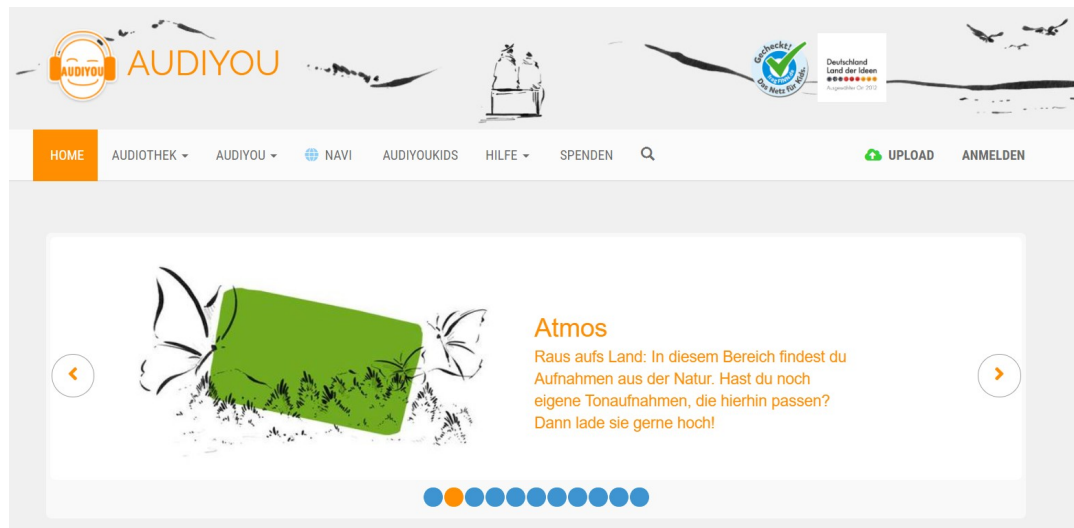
AUDIYOU AUDIYOU

Gecheckt! Das Netz für Kids

Deutschland Land der Ideen
Ausgewählter Ort 2012

HOME AUDIOTHEK AUDIYOU NAVI AUDIYOUKIDS HILFE SPENDEN UPLOAD ANMELDEN

Atmos

Raus aufs Land: In diesem Bereich findest du Aufnahmen aus der Natur. Hast du noch eigene Tonaufnahmen, die hierhin passen? Dann lade sie gerne hoch!